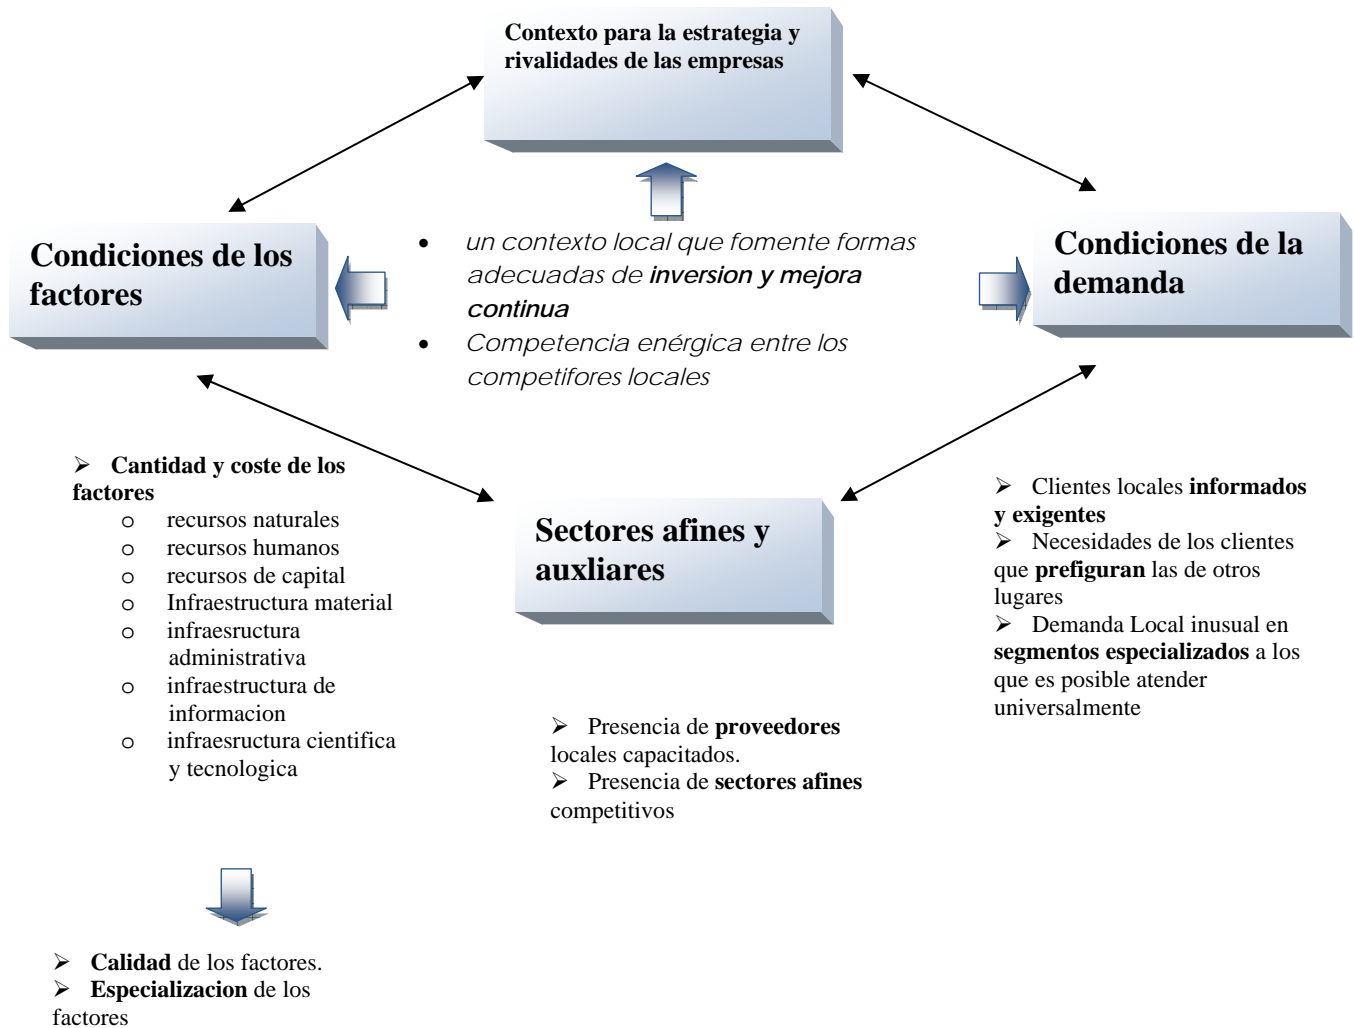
Contexto para la estrategia y rivalidades de las empresas

Condiciones de los factores

- un contexto local que fomente formas adecuadas de inversion y mejora continua
- Competencia enérgica entre los competifores locales

Condiciones de la demanda

➢ Cantidad y coste de los factores
o recursos naturales
o recursos humanos
o recursos de capital
o Infraestructura material
o infraesructura administrativa
o infraestructura de informacion
o infraesructura cientifica y tecnologica

Sectores afines y auxliares

➢ Clientes locales informados y exigentes
➢ Necesidades de los clientes que prefiguran las de otros lugares
➢ Demanda Local inusual en segmentos especializados a los que es posible atender universalmente

➢ Presencia de proveedores locales capacitados.
➢ Presencia de sectores afines competitivos

➢ Calidad de los factores.
➢ Especializacion de los factores